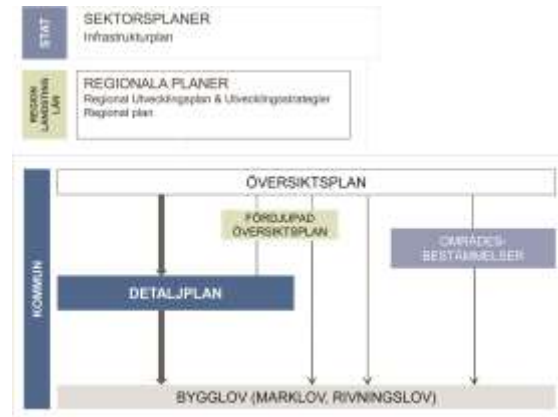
STAT

SEKTORSPLANER
Infrastrukturplan

REGION LANDSTING LÄN

REGIONALA PLANER
Regional Utvecklingsplan & Utvecklingsstrategier
Regional plan

KOMMUN

ÖVERSIKTSPLAN

FÖRDJUPAD ÖVERSIKTSPLAN

OMRÅDES-BESTÄMMELSER

DETALJPLAN

BYGGLOV (MARKLOV, RIVNINGSLOV)